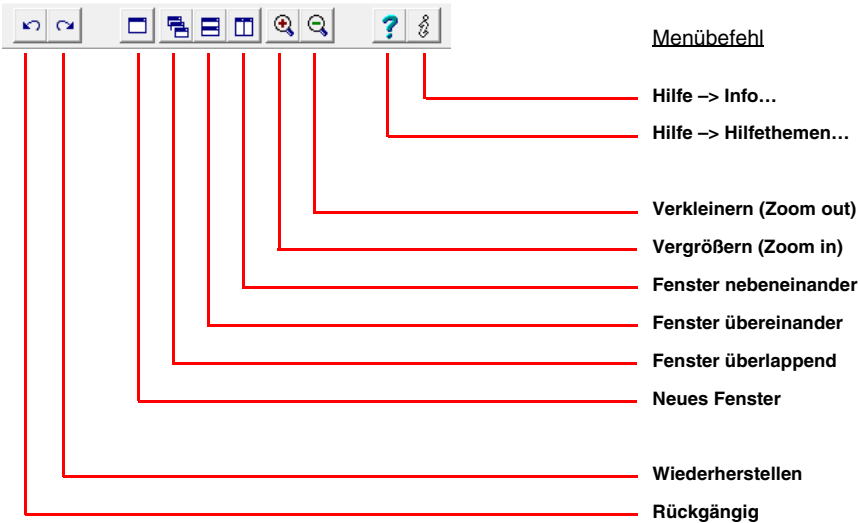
Menübefehl

Hilfe –> Info…

Hilfe –> Hilfethemen…

Verkleinern (Zoom out)

Vergrößern (Zoom in)

Fenster nebeneinander

Fenster übereinander

Fenster überlappend

Neues Fenster

Wiederherstellen

Rückgängig